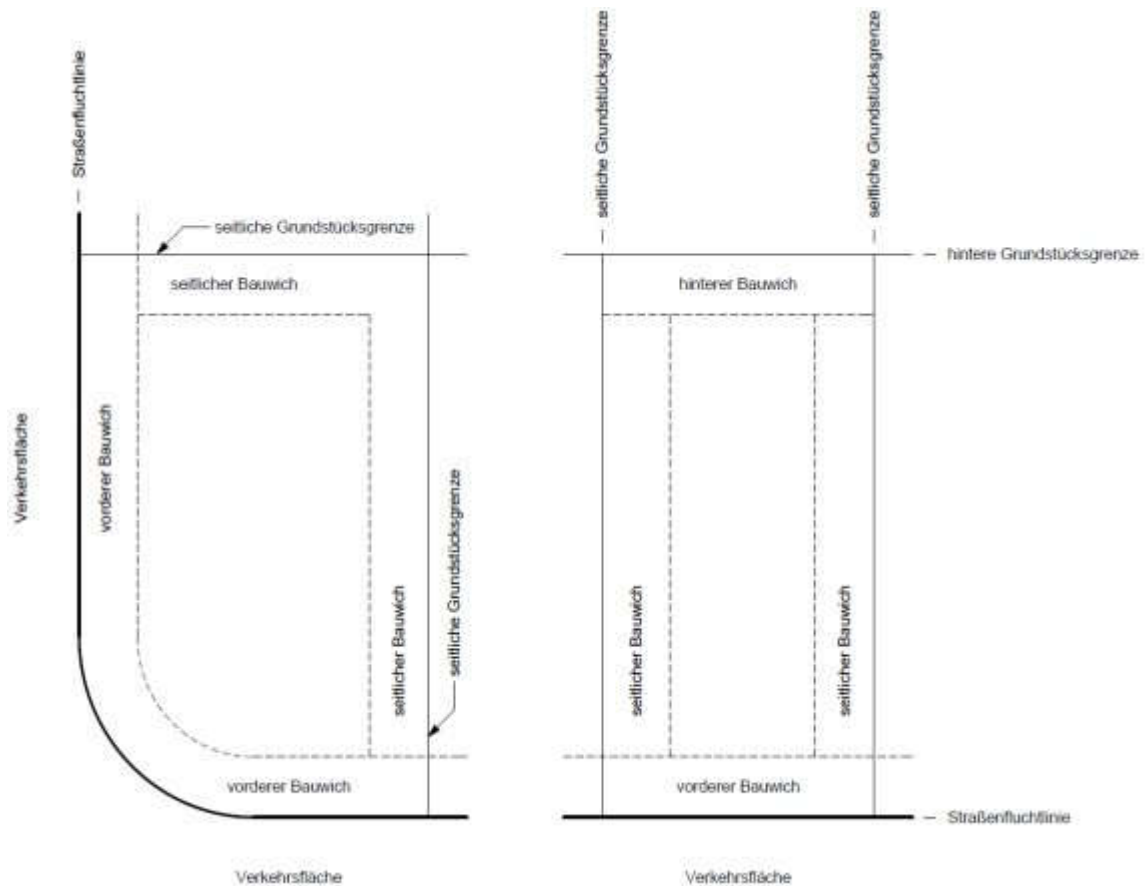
Straßenfluchtlinie

seitliche Grundstücksgrenze

seitlicher Bauwich

Verkehrsfläche

vorderer Bauwich

seitlicher Bauwich

seitliche Grundstücksgrenze

vorderer Bauwich

Verkehrsfläche

seitliche Grundstücksgrenze

seitliche Grundstücksgrenze

hintere Grundstücksgrenze

hinterer Bauwich

seitlicher Bauwich

seitlicher Bauwich

vorderer Bauwich

Straßenfluchtlinie

Verkehrsfläche